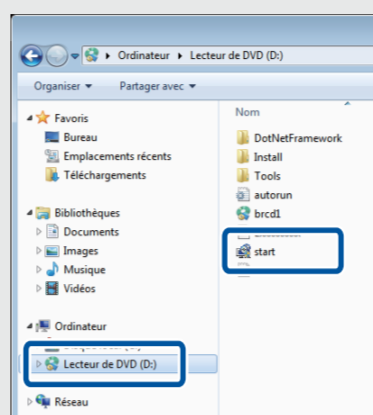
▸ Ordinateur ▸ Lecteur de DVD (D:)

Organiser ▾ Partager avec ▾

Favoris
Bureau
Emplacements récents
Téléchargements

Bibliothèques
Documents
Images
Musique
Vidéos

Ordinateur
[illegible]
Lecteur de DVD (D:)

Réseau

Nom
DotNetFramework
Install
Tools
autorun
brcd1
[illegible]
start